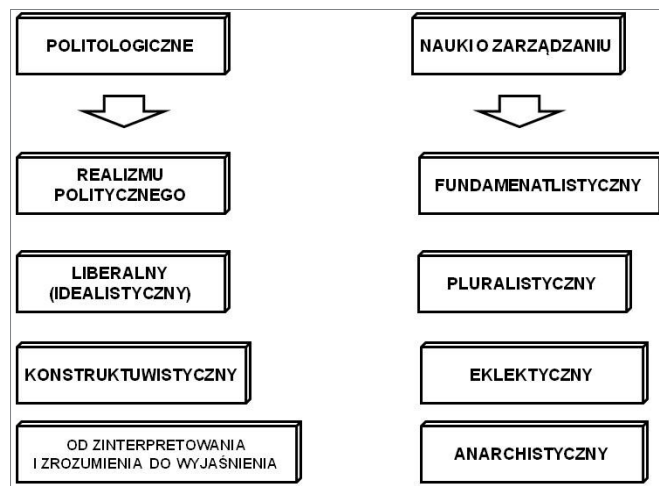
POLITOLOGICZNE

NAUKI O ZARZĄDZANIU

REALIZMU POLITYCZNEGO

FUNDAMENATLISTYCZNY

LIBERALNY (IDEALISTYCZNY)

PLURALISTYCZNY

KONSTRUKTUWISTYCZNY

EKLEKTYCZNY

OD ZINTERPRETOWANIA I ZROZUMIENIA DO WYJAŚNIENIA

ANARCHISTYCZNY